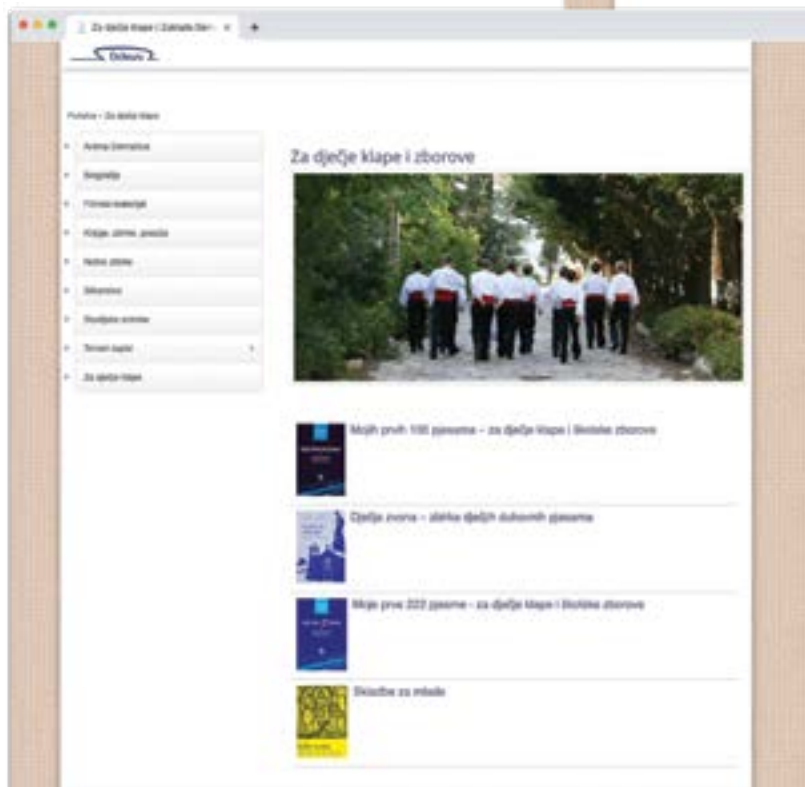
Za dječje klape | Zdravko Ster... ×

Početna › Za dječje klape

Aroma Dalmatica

Biografija

Filmska kolekcija

Knjige, zbirke, pjesme

Notne zbirke

Skladatelji

Studijske snimke

Tonski zapisi

Za dječje klape

Za dječje klape i zborove

Mojih prvih 100 pjesama – za dječje klape i školske zborove

Dječja zvona – zbirka dječjih duhovnih pjesama

Mojih prvih 222 pjesme – za dječje klape i školske zborove

Skladbe za mlade